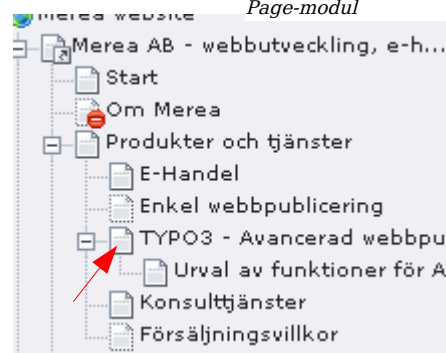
Merea website
Page-modul
Merea AB - webbutveckling, e-h...
Start
Om Merea
Produkter och tjänster
E-Handel
Enkel webbpublicering
TYPO3 - Avancerad webbpu
Urval av funktioner för A
Konsulttjänster
Försäljningsvillkor